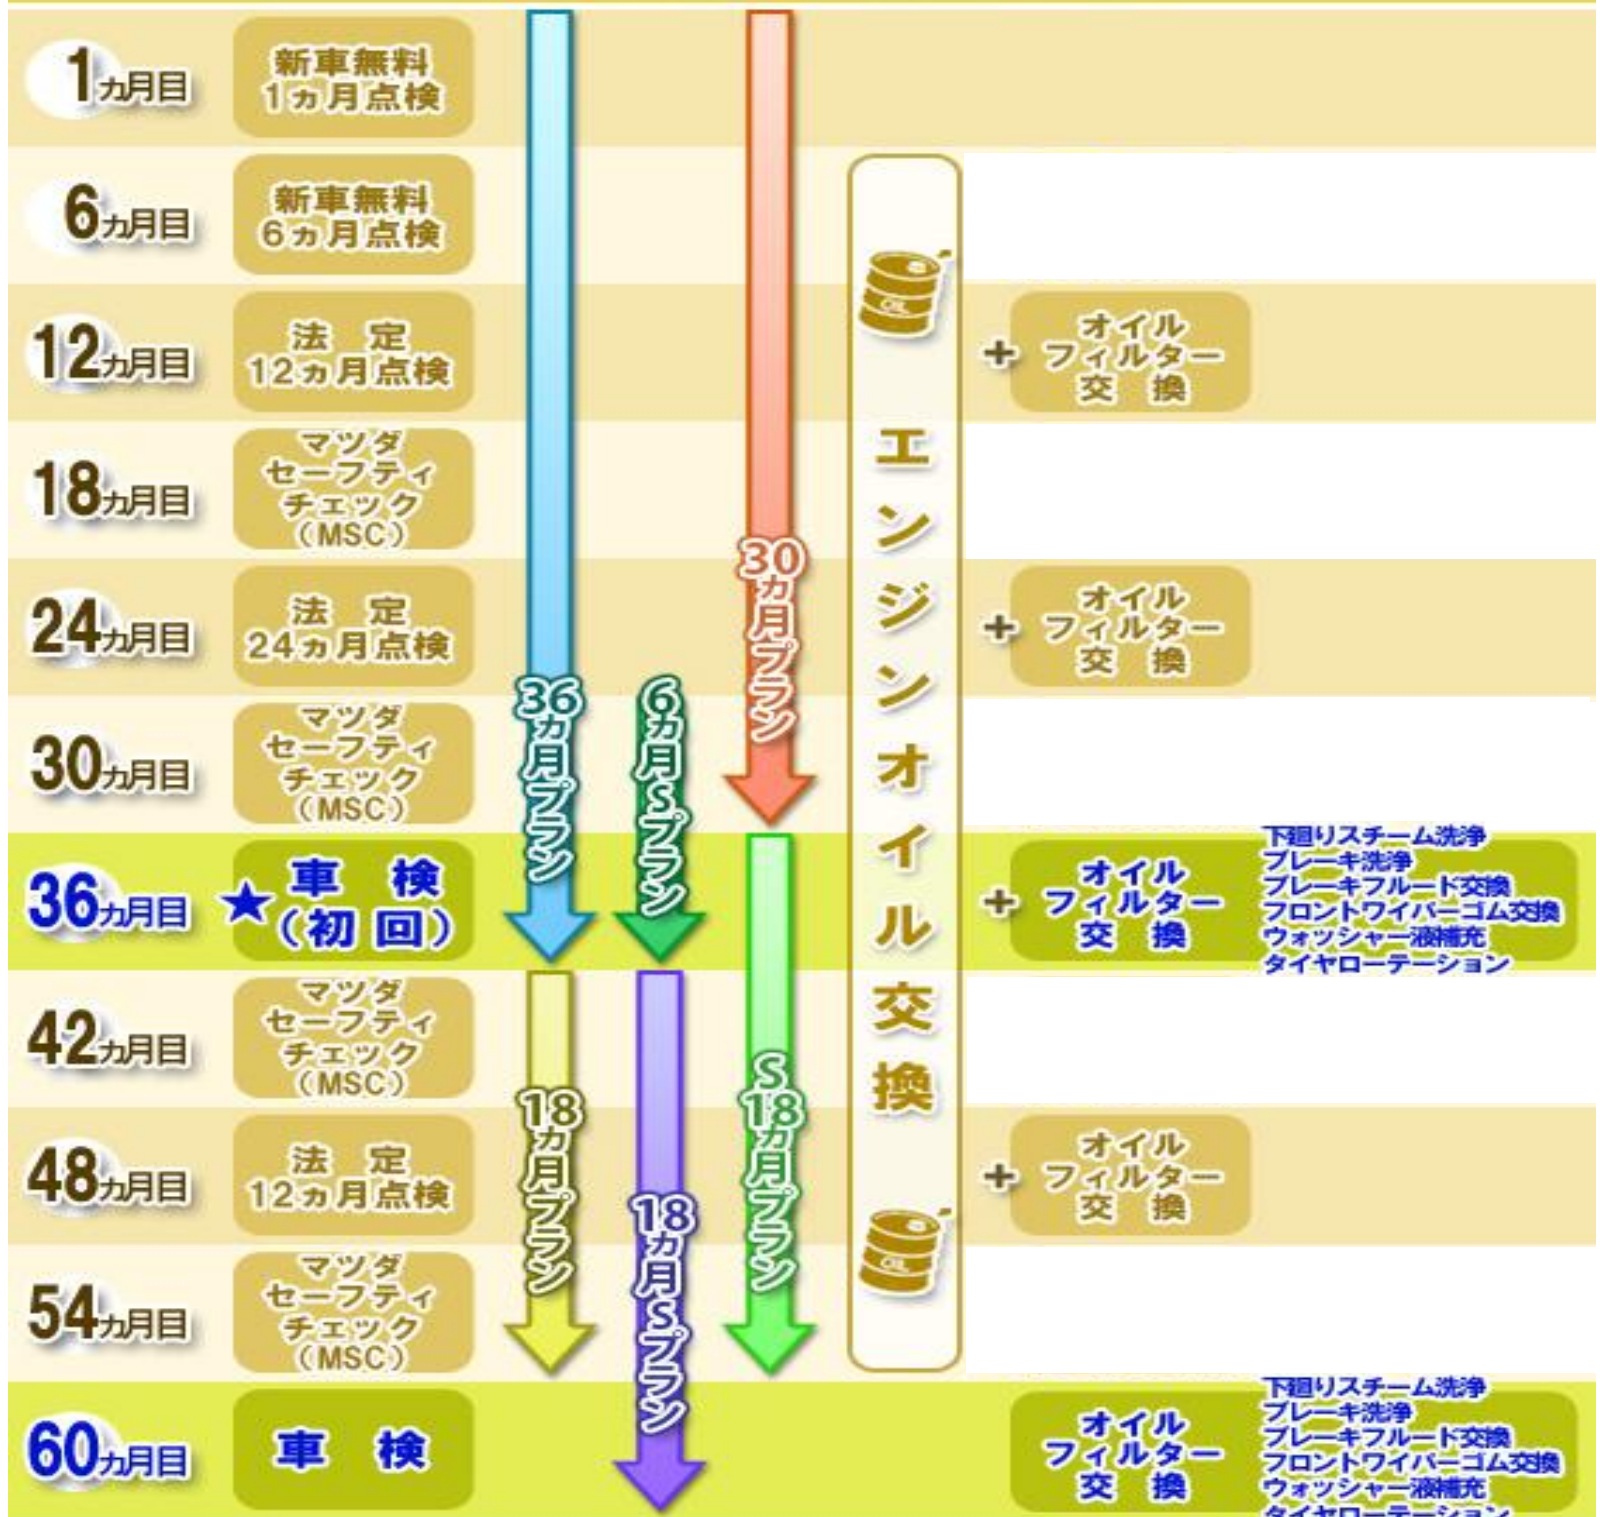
1カ月目 新車無料 1カ月点検

6カ月目 新車無料 6カ月点検

12カ月目 法定 12カ月点検 + オイル フィルター 交換

18カ月目 マツダ セーフティ チェック (MSC)

24カ月目 法定 24カ月点検 + オイル フィルター 交換

30カ月目 マツダ セーフティ チェック (MSC)

36カ月目 ★車検 (初回) + オイル フィルター 交換

下廻りスチーム洗浄
ブレーキ洗浄
ブレーキフルード交換
フロントワイパーゴム交換
ウォッシャー液補充
タイヤローテーション

42カ月目 マツダ セーフティ チェック (MSC)

48カ月目 法定 12カ月点検 + オイル フィルター 交換

54カ月目 マツダ セーフティ チェック (MSC)

60カ月目 車検 オイル フィルター 交換

下廻りスチーム洗浄
ブレーキ洗浄
ブレーキフルード交換
フロントワイパーゴム交換
ウォッシャー液補充
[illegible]

36カ月プラン
6カ月Sプラン
30カ月プラン
18カ月プラン
18カ月Sプラン
S18カ月プラン
エンジンオイル交換